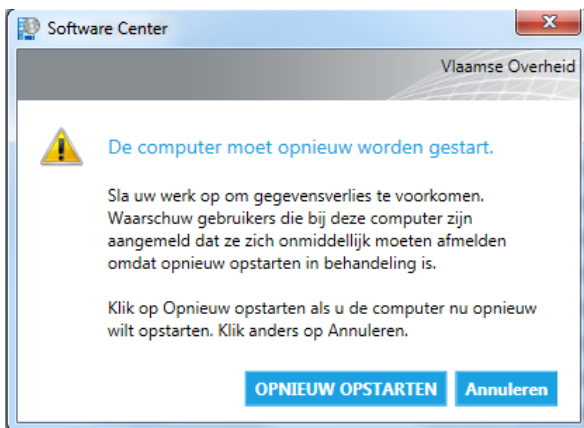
Software Center

Vlaamse Overheid

De computer moet opnieuw worden gestart.

Sla uw werk op om gegevensverlies te voorkomen. Waarschuw gebruikers die bij deze computer zijn aangemeld dat ze zich onmiddellijk moeten afmelden omdat opnieuw opstarten in behandeling is.

Klik op Opnieuw opstarten als u de computer nu opnieuw wilt opstarten. Klik anders op Annuleren.

OPNIEUW OPSTARTEN

Annuleren